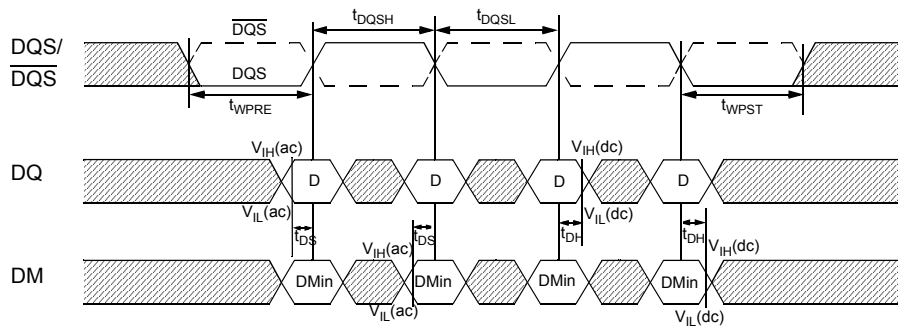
$\overline{DQS}$

$t_{DQSH}$

$t_{DQSL}$

DQS/ $\overline{DQS}$

DQS

$t_{WPRE}$

$t_{WPST}$

$V_{IH}(ac)$

$V_{IH}(dc)$

DQ

D

D

D

D

$V_{IL}(ac)$

$V_{IL}(dc)$

$t_{DS}$

$V_{IH}(ac)$

$t_{DS}$

$t_{DH}$

$t_{DH}$

$V_{IH}(dc)$

DM

DMin

DMin

DMin

DMin

$V_{IL}(ac)$

$V_{IL}(dc)$